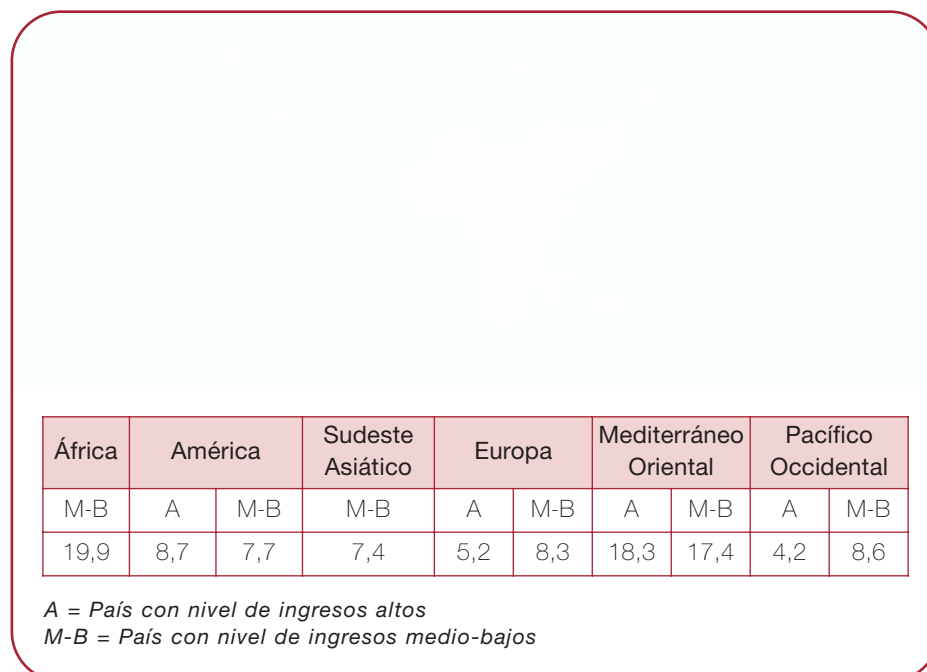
| África | América | | Sudeste Asiático | Europa | | Mediterráneo Oriental | | Pacífico Occidental | |
|---|---|---|---|---|---|---|---|---|---|
| M-B | A | M-B | M-B | A | M-B | A | M-B | A | M-B |
| 19,9 | 8,7 | 7,7 | 7,4 | 5,2 | 8,3 | 18,3 | 17,4 | 4,2 | 8,6 |

A = País con nivel de ingresos altos
M-B = País con nivel de ingresos medio-bajos